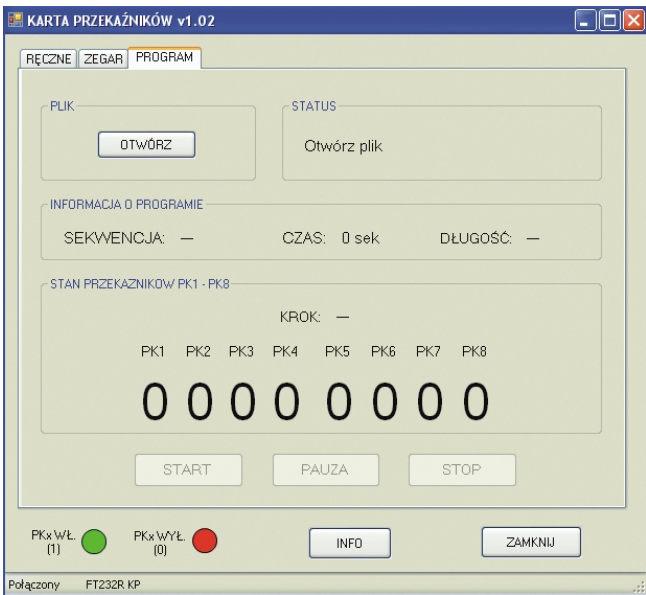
KARTA PRZEKAŹNIKÓW v1.02

RĘCZNE ZEGAR PROGRAM

PLIK

OTWÓRZ

STATUS

Otwórz plik

INFORMACJA O PROGRAMIE

SEKWENCJA: — CZAS: 0 sek DŁUGOŚĆ: —

STAN PRZEKAZNIKOW PK1 - PK8

KROK: —

| PK1 | PK2 | PK3 | PK4 | PK5 | PK6 | PK7 | PK8 |
|---|---|---|---|---|---|---|---|
| 0 | 0 | 0 | 0 | 0 | 0 | 0 | 0 |

START PAUZA STOP

PKx WŁ. (1)

PKx WYŁ. (0)

INFO

ZAMKNIJ

Połączony FT232R KP